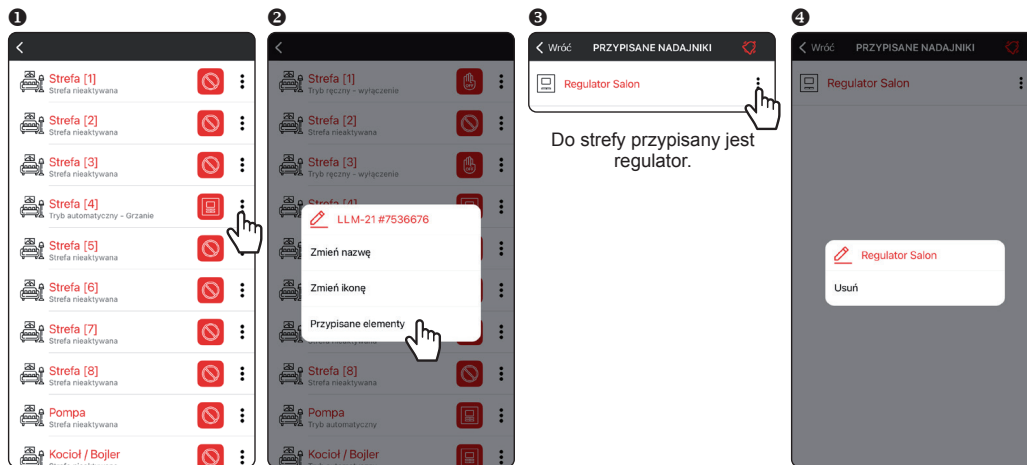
❶

Strefa [1]
Strefa nieaktywana

Strefa [2]
Strefa nieaktywana

Strefa [3]
Strefa nieaktywana

Strefa [4]
Tryb automatyczny - Grzanie

Strefa [5]
Strefa nieaktywana

Strefa [6]
Strefa nieaktywana

Strefa [7]
Strefa nieaktywana

Strefa [8]
Strefa nieaktywana

Pompa
Strefa nieaktywana

Kocioł / Bojler
Strefa nieaktywana

❷

Strefa [1]
Tryb ręczny - wyłączenie

Strefa [2]
Strefa nieaktywana

Strefa [3]
Tryb ręczny - wyłączenie

Strefa [4]

LLM-21 #7536676

Zmień nazwę

Zmień ikonę

Przypisane elementy

Strefa [8]
Strefa nieaktywana

Pompa
Tryb automatyczny

Kocioł / Bojler

❸

Wróć PRZYPISANE NADAJNIKI

Regulator Salon

Do strefy przypisany jest regulator.

❹

Wróć PRZYPISANE NADAJNIKI

Regulator Salon

Regulator Salon

Usuń